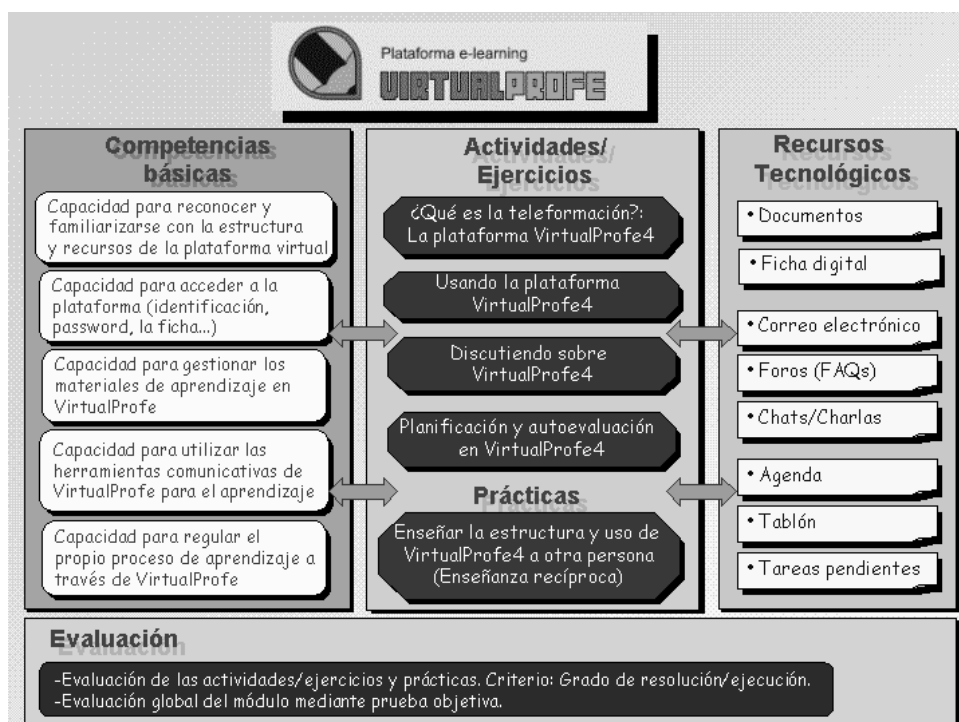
Plataforma e-learning
VIRTUALPROFE

Competencias básicas

Capacidad para reconocer y familiarizarse con la estructura y recursos de la plataforma virtual

Capacidad para acceder a la plataforma (identificación, password, la ficha...)

Capacidad para gestionar los materiales de aprendizaje en VirtualProfe

Capacidad para utilizar las herramientas comunicativas de VirtualProfe para el aprendizaje

Capacidad para regular el propio proceso de aprendizaje a través de VirtualProfe

Actividades/ Ejercicios

¿Qué es la teleformación?: La plataforma VirtualProfe4

Usando la plataforma VirtualProfe4

Discutiendo sobre VirtualProfe4

Planificación y autoevaluación en VirtualProfe4

Prácticas

Enseñar la estructura y uso de VirtualProfe4 a otra persona (Enseñanza recíproca)

Recursos Tecnológicos

• Documentos
• Ficha digital
• Correo electrónico
• Foros (FAQs)
• Chats/Charlas
• Agenda
• Tablón
• Tareas pendientes

Evaluación

-Evaluación de las actividades/ejercicios y prácticas. Criterio: Grado de resolución/ejecución.
-Evaluación global del módulo mediante prueba objetiva.